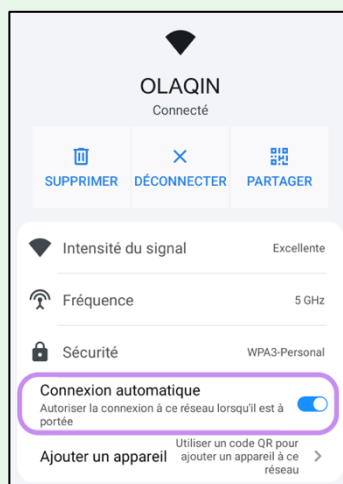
OLAQIN
Connecté

SUPPRIMER
DÉCONNECTER
PARTAGER

Intensité du signal
Excellente

Fréquence
5 GHz

Sécurité
WPA3-Personal

Connexion automatique
Autoriser la connexion à ce réseau lorsqu'il est à portée

Ajouter un appareil
Utiliser un code QR pour ajouter un appareil à ce réseau